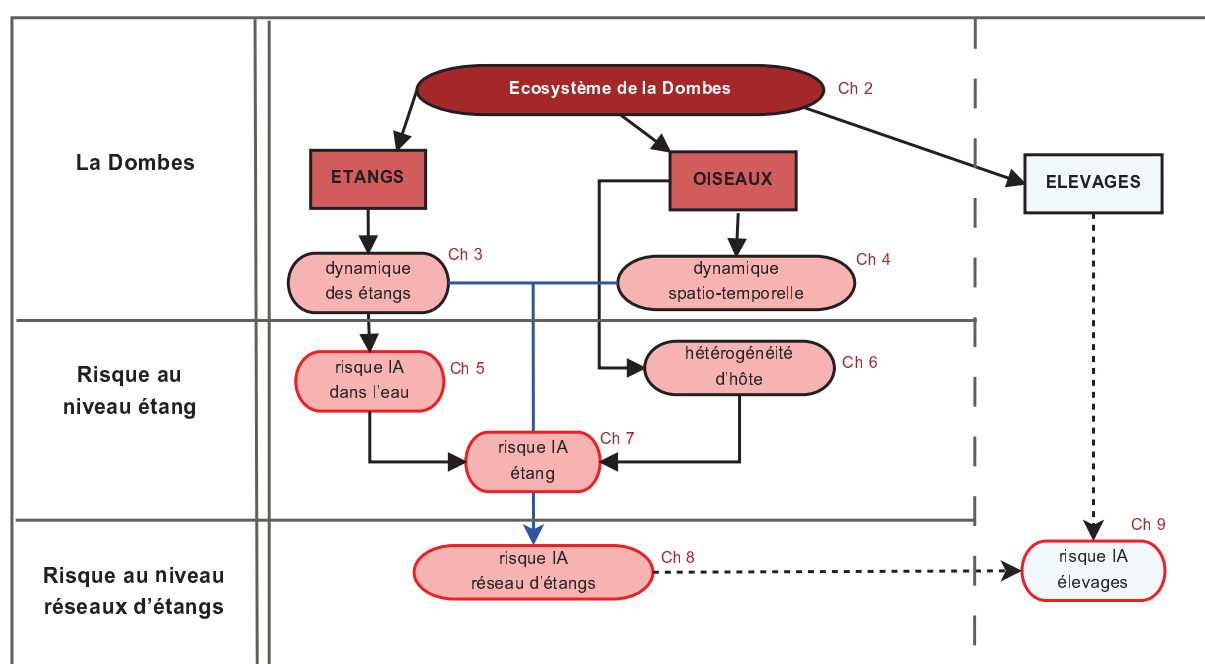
La Dombes

Risque au niveau étang

Risque au niveau réseaux d'étangs

Ecosystème de la Dombes Ch 2

ETANGS

OISEAUX

ELEVAGES

dynamique des étangs Ch 3

dynamique spatio-temporelle Ch 4

risque IA dans l'eau Ch 5

hétérogénéité d'hôte Ch 6

risque IA étang Ch 7

risque IA réseau d'étangs Ch 8

Ch 9 risque IA élevages